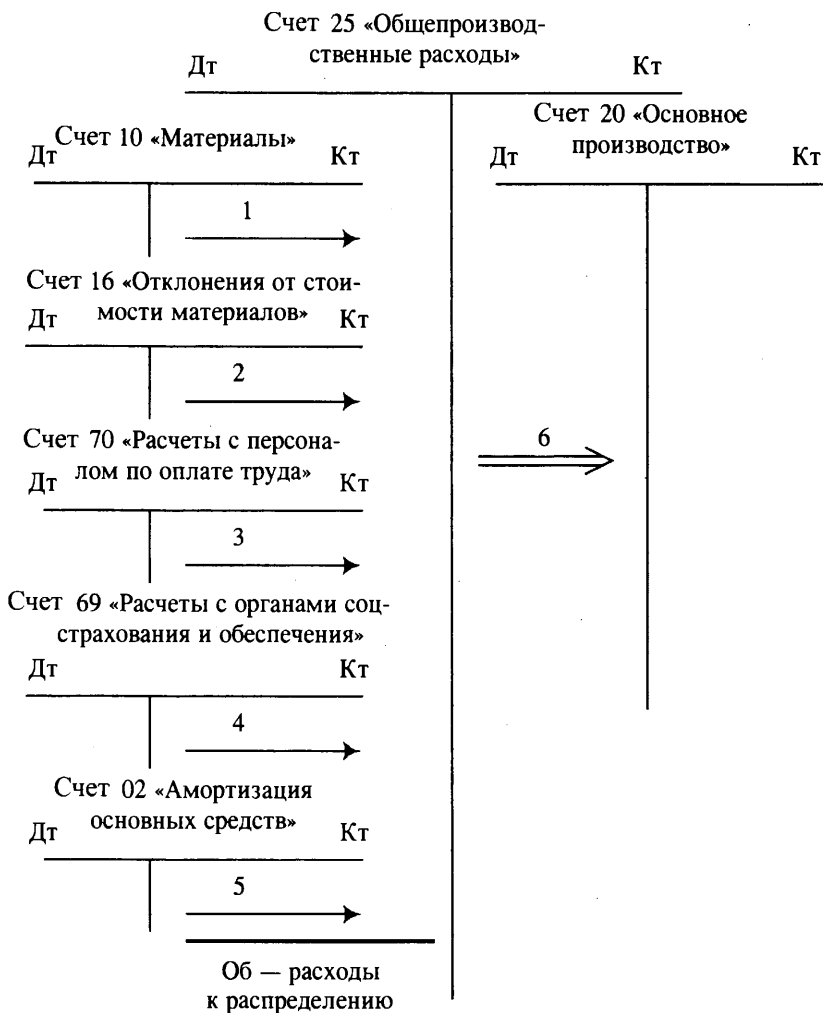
Счет 25 «Общепроизводственные расходы»
Дт Кт

Счет 10 «Материалы»
Дт Кт
1

Счет 20 «Основное производство»
Дт Кт

Счет 16 «Отклонения от стоимости материалов»
Дт Кт
2

Счет 70 «Расчеты с персоналом по оплате труда»
Дт Кт
3

6

Счет 69 «Расчеты с органами соцстрахования и обеспечения»
Дт Кт
4

Счет 02 «Амортизация основных средств»
Дт Кт
5

Об — расходы к распределению